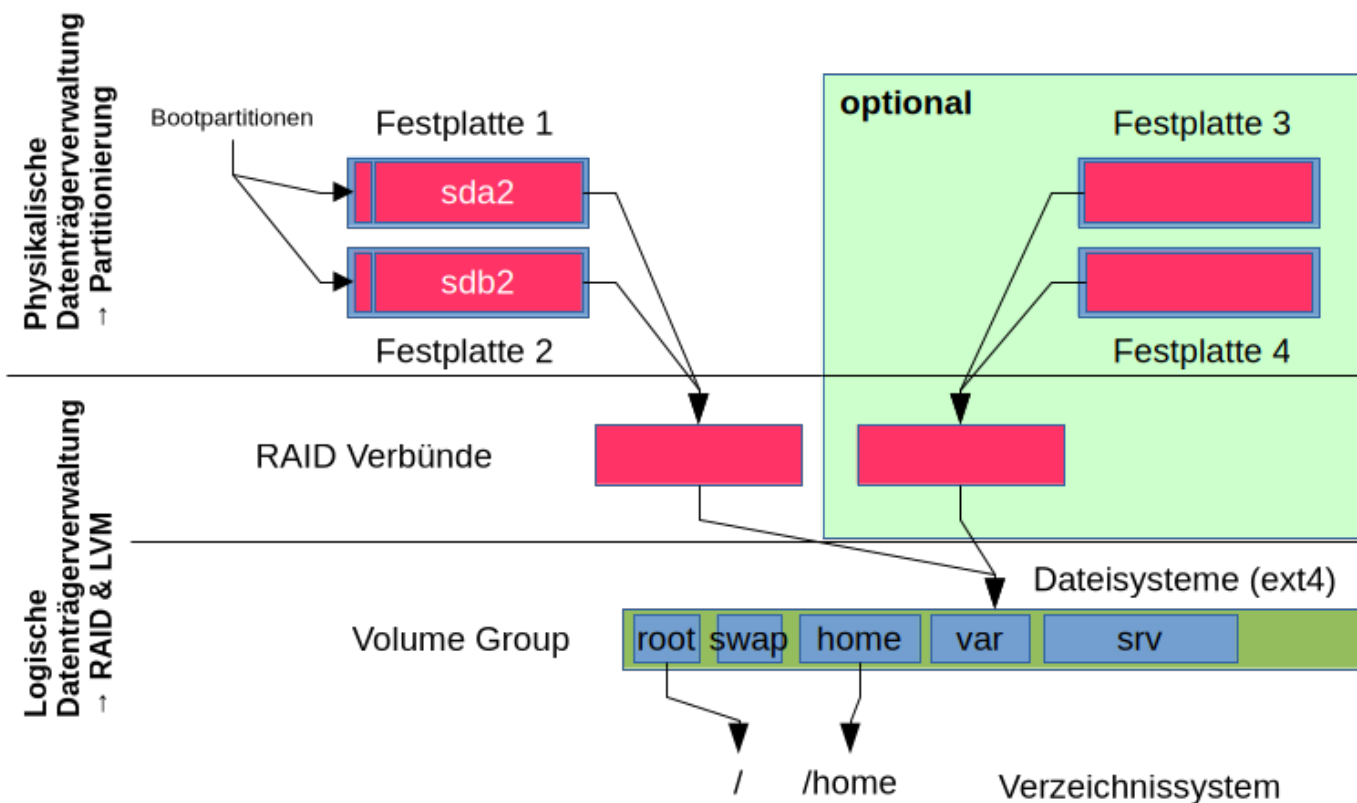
Physikalische Datenträgerverwaltung → Partitionierung

Bootpartitionen

Festplatte 1

sda2

sdb2

Festplatte 2

optional

Festplatte 3

Festplatte 4

Logische Datenträgerverwaltung → RAID & LVM

RAID Verbünde

Dateisysteme (ext4)

Volume Group

root swap home var srv

/ /home Verzeichnissystem